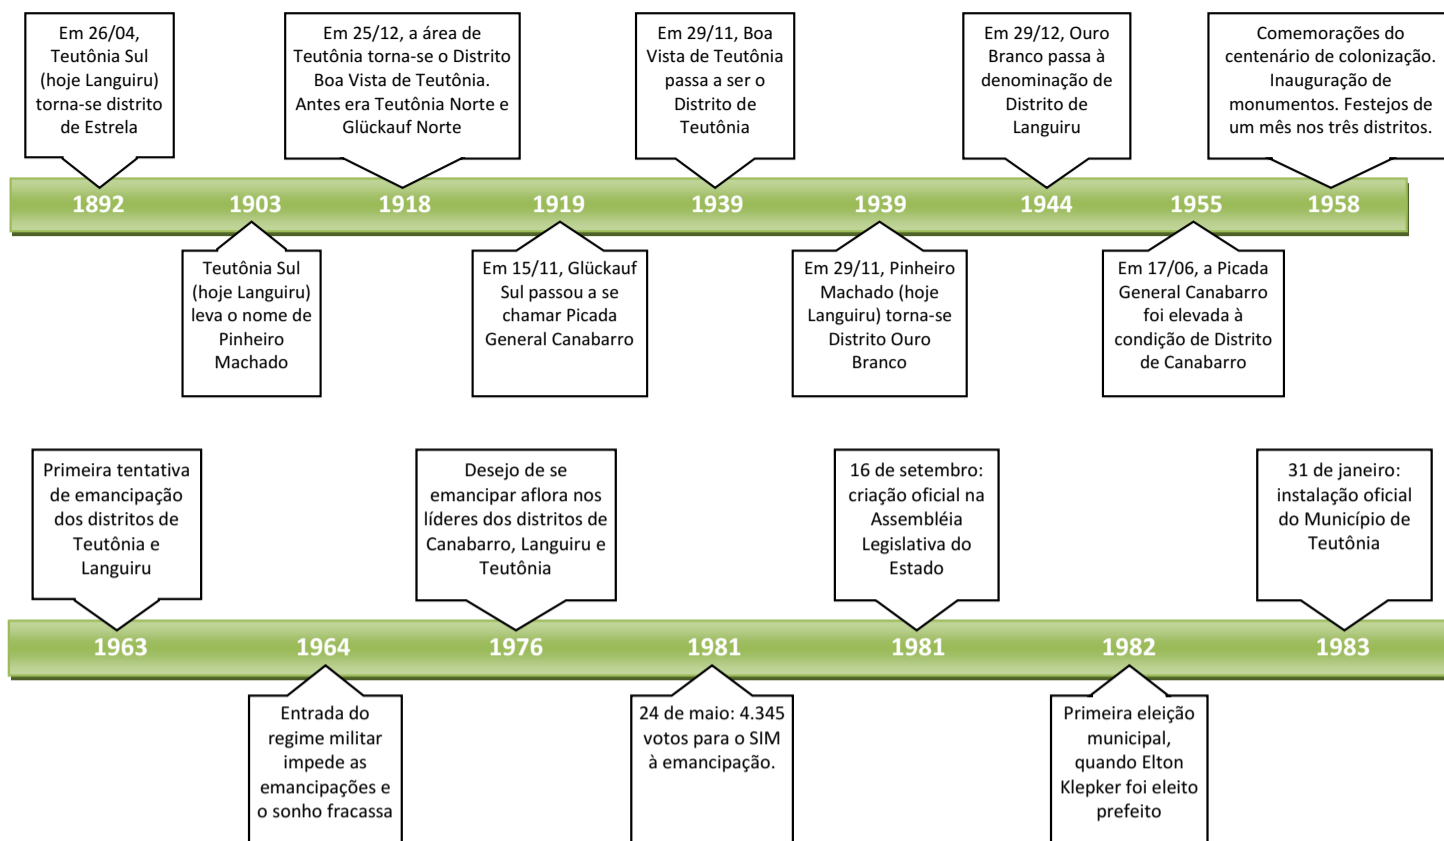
Em 26/04, Teutônia Sul (hoje Languiru) torna-se distrito de Estrela

1892

1903

Teutônia Sul (hoje Languiru) leva o nome de Pinheiro Machado

Em 25/12, a área de Teutônia torna-se o Distrito Boa Vista de Teutônia. Antes era Teutônia Norte e Glückauf Norte

1918

1919

Em 15/11, Glückauf Sul passou a se chamar Picada General Canabarro

Em 29/11, Boa Vista de Teutônia passa a ser o Distrito de Teutônia

1939

1939

Em 29/11, Pinheiro Machado (hoje Languiru) torna-se Distrito Ouro Branco

Em 29/12, Ouro Branco passa à denominação de Distrito de Languiru

1944

1955

Em 17/06, a Picada General Canabarro foi elevada à condição de Distrito de Canabarro

Comemorações do centenário de colonização. Inauguração de monumentos. Festejos de um mês nos três distritos.

1958

Primeira tentativa de emancipação dos distritos de Teutônia e Languiru

1963

1964

Entrada do regime militar impede as emancipações e o sonho fracassa

Desejo de se emancipar aflora nos líderes dos distritos de Canabarro, Languiru e Teutônia

1976

1981

24 de maio: 4.345 votos para o SIM à emancipação.

16 de setembro: criação oficial na Assembléia Legislativa do Estado

1981

1982

Primeira eleição municipal, quando Elton Klepker foi eleito prefeito

31 de janeiro: instalação oficial do Município de Teutônia

1983